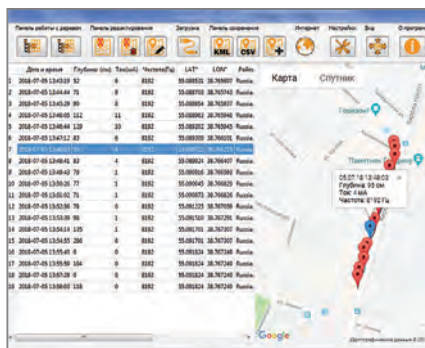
Панель работы с деревом | Панель редактирования | Загрузка | Панель сохранения | Интернет | Настройки | Вид | О программе

| | Дата и время | Глубина (см) | Ток (мА) | Частота (Гц) | LAT° | LON° | Район |
|---|---|---|---|---|---|---|---|
| 1 | 2018-07-05 13:43:19 | 52 | 6 | 8192 | 55.088531 | 36.765607 | Russia |
| 2 | 2018-07-05 13:44:44 | 71 | 8 | 8192 | 55.088703 | 36.765743 | Russia |
| 3 | 2018-07-05 13:45:29 | 90 | 8 | 8192 | 55.088804 | 36.765837 | Russia |
| 4 | 2018-07-05 13:46:05 | 112 | 11 | 8192 | 55.088862 | 36.765948 | Russia |
| 5 | 2018-07-05 13:46:44 | 129 | 10 | 8192 | 55.089202 | 36.765945 | Russia |
| 6 | 2018-07-05 13:47:12 | 83 | 6 | 8192 | 55.089389 | 36.766031 | Russia |
| 7 | 2018-07-05 13:48:03 | 93 | 4 | 8192 | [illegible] | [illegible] | Russia |
| 8 | 2018-07-05 13:48:41 | 83 | 4 | 8192 | 55.089824 | 36.766407 | Russia |
| 9 | 2018-07-05 13:49:42 | 78 | 1 | 8192 | 55.090016 | 36.766598 | Russia |
| 10 | 2018-07-05 13:50:26 | 77 | 1 | 8192 | 55.090045 | 36.766629 | Russia |
| 11 | 2018-07-05 13:51:02 | 71 | 1 | 8192 | 55.090073 | 36.766670 | Russia |
| 12 | 2018-07-05 13:52:56 | 76 | 0 | 8192 | 55.091223 | 36.767056 | Russia |
| 13 | 2018-07-05 13:53:39 | 96 | 1 | 8192 | 55.091503 | 36.767291 | Russia |
| 14 | 2018-07-05 13:54:14 | 135 | 1 | 8192 | 55.091701 | 36.767307 | Russia |
| 15 | 2018-07-05 13:54:55 | 206 | 0 | 8192 | 55.091701 | 36.767307 | Russia |
| 16 | 2018-07-05 13:55:45 | 6 | 0 | 8192 | 55.091824 | 36.767248 | Russia |
| 17 | 2018-07-05 13:55:59 | 104 | 0 | 8192 | 55.091824 | 36.767248 | Russia |
| 18 | 2018-07-05 13:57:28 | 0 | 0 | 8192 | 55.091824 | 36.767248 | Russia |
| 19 | 2018-07-05 13:58:03 | 116 | 0 | 8192 | 55.091824 | 36.767249 | Russia |

Карта | Спутник

05.07.18 13:48:03
Глубина: 93 см
Ток: 4 мА
Частота: 8192 Гц

Google